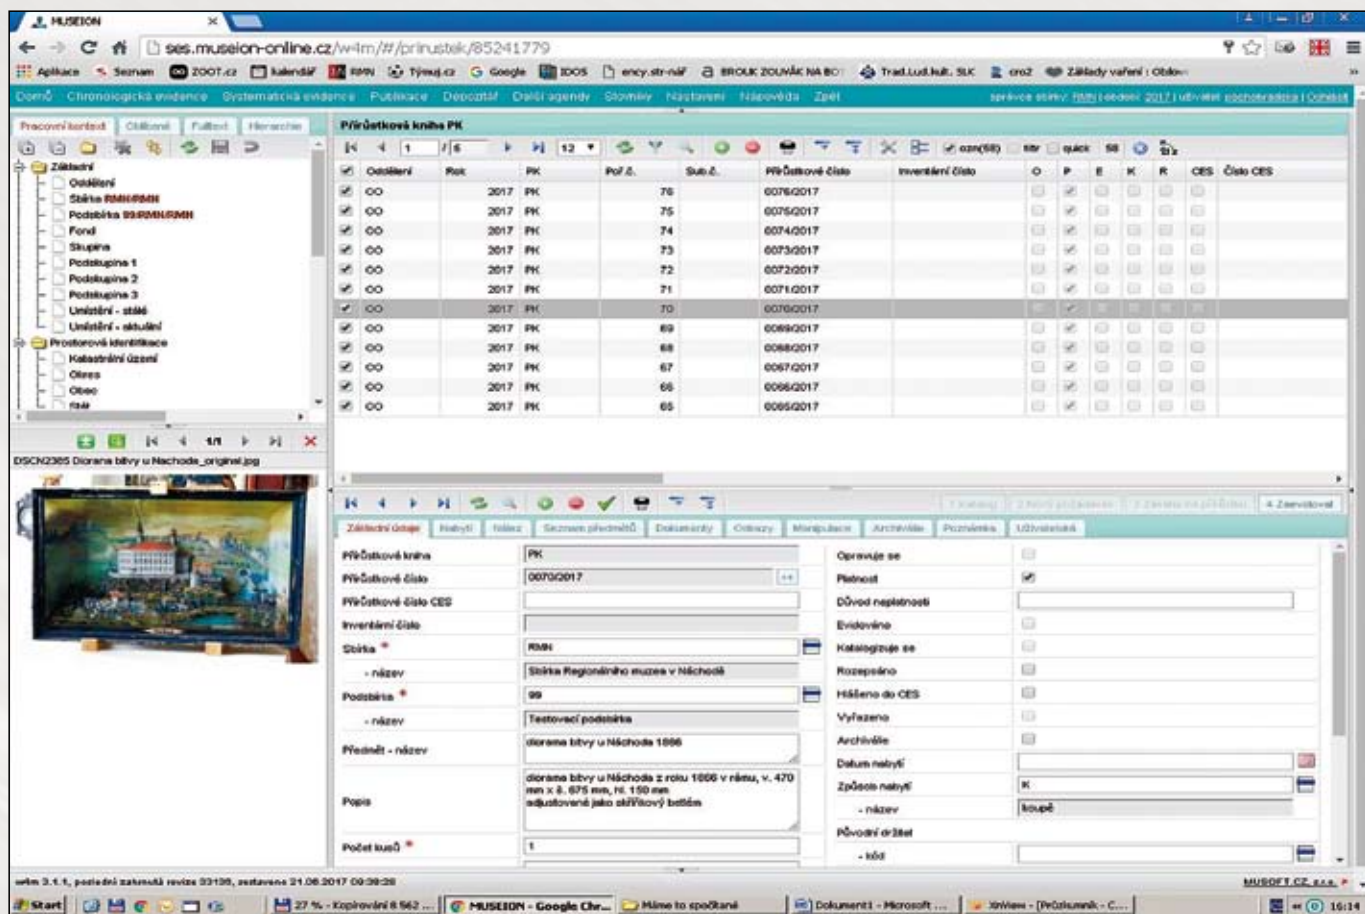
MUSEION
ses.museion-online.cz/w4m/#/prirustek/85241779
Aplikace Seznam ZOOT.cz kalendář RMN Týmuj.cz Google IDOS ency.str-náf BROUK ZOUVÁK NA BOT Trad.Lud.kult. SLK cro2 Základy vaření : Oblo
Domů Chronologická evidence Systematická evidence Publikace Depozitář Další agendy Slovníky Nastavení Nápověda Zpět
správce sbírky: RMN | období: 2017 | uživatel: pochobradska | Odhlásit
Pracovní kontext Oblíbené Fulltext Hierarchie
Základní
Oddělení
Sbírka RMN/RMN
Podsbírka 99/RMN/RMN
Fond
Skupina
Podskupina 1
Podskupina 2
Podskupina 3
Umístění - stálé
Umístění - aktuální
Prostorová identifikace
Katastrální území
Okres
Obec
Stát
1/1
DSCN2365 Diorama bitvy u Náchoda_original.jpg
Přírůstková kniha PK
1 / 5 12 ozn(58) filtr quick 58
| | Oddělení | Rok | PK | Poř. č. | Sub.č. | Přírůstkové číslo | Inventární číslo | O | P | E | K | R | CES | Číslo CES |
|---|---|---|---|---|---|---|---|---|---|---|---|---|---|---|
| ✔ | OO | 2017 | PK | 76 | | 0076/2017 | | | ✔ | | | | | |
| ✔ | OO | 2017 | PK | 75 | | 0075/2017 | | | ✔ | | | | | |
| ✔ | OO | 2017 | PK | 74 | | 0074/2017 | | | ✔ | | | | | |
| ✔ | OO | 2017 | PK | 73 | | 0073/2017 | | | ✔ | | | | | |
| ✔ | OO | 2017 | PK | 72 | | 0072/2017 | | | ✔ | | | | | |
| ✔ | OO | 2017 | PK | 71 | | 0071/2017 | | | ✔ | | | | | |
| ✔ | OO | 2017 | PK | 70 | | 0070/2017 | | | ✔ | | | | | |
| ✔ | OO | 2017 | PK | 69 | | 0069/2017 | | | ✔ | | | | | |
| ✔ | OO | 2017 | PK | 68 | | 0068/2017 | | | ✔ | | | | | |
| ✔ | OO | 2017 | PK | 67 | | 0067/2017 | | | ✔ | | | | | |
| ✔ | OO | 2017 | PK | 66 | | 0066/2017 | | | ✔ | | | | | |
| ✔ | OO | 2017 | PK | 65 | | 0065/2017 | | | ✔ | | | | | |
4 Zaevidovat
Základní údaje Nabytí Nález Seznam předmětů Dokumenty Odkazy Manipulace Archiválie Poznámka Uživatelská
Přírůstková kniha PK
Přírůstkové číslo 0070/2017
Přírůstkové číslo CES
Inventární číslo
Sbírka * RMN
- název Sbírka Regionálního muzea v Náchodě
Podsbírka * 99
- název Testovací podsbírka
Předmět - název diorama bitvy u Náchoda 1866
Popis diorama bitvy u Náchoda z roku 1866 v rámu, v. 470 mm x š. 675 mm, hl. 150 mm adjustované jako skříňkový betlém
Počet kusů * 1
Opravuje se
Platnost ✔
Důvod neplatnosti
Evidováno
Katalogizuje se
Rozepsáno
Hlášeno do CES
Vyřazeno
Archivále
Datum nabytí
Způsob nabytí K
- název koupě
Původní držitel
- kód
w4m 3.1.1, poslední zatmolá revize 33136, sestaveno 21.06.2017 09:39:28
MUSOFT.CZ, s.r.o.
Start 27 % - Kopírování 8 562 ... MUSEION - Google Chr... Máme to spočítané Dokument1 - Microsoft ... XnView - [Průzkumník - C...
16:14